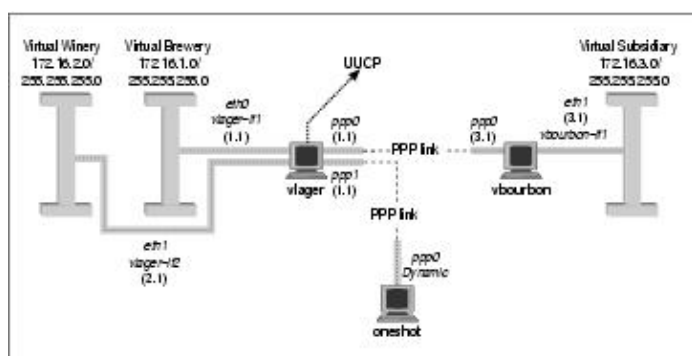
Virtual Winery
172.16.2.0/
255.255.255.0

Virtual Brewery
172.16.1.0/
255.255.255.0

UUCP

Virtual Subsidiary
172.16.3.0/
255.255.255.0

eth0
vlager-if1
(1.1)

ppp0
(1.1)

PPP link

ppp0
(3.1)

eth1
(3.1)
vbourbon-if1

ppp1
(1.1)

vlager

vbourbon

PPP link

eth1
vlager-if2
(2.1)

ppp0
Dynamic

oneshot